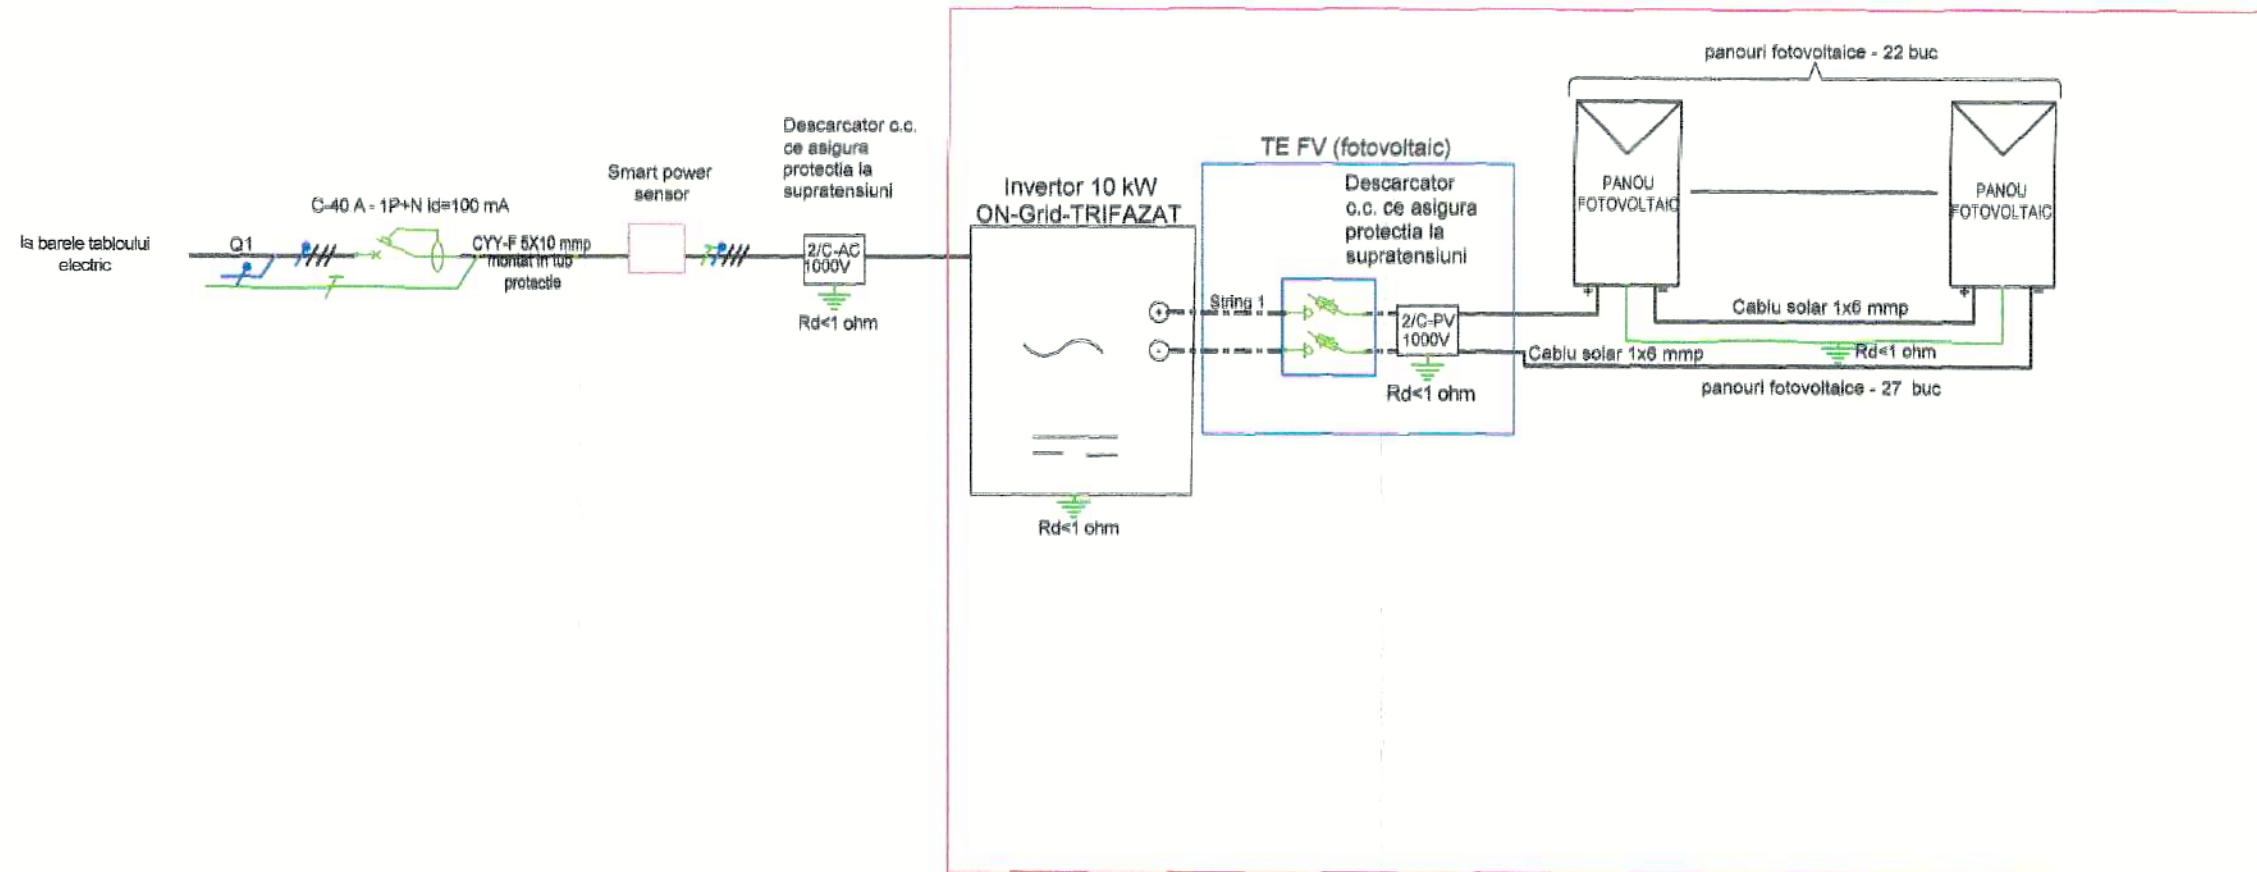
panouri fotovoltaice - 22 buc

Descarcator c.c. ce asigura protectia la supratensiuni

Smart power sensor

C-40 A - 1P+N Id=100 mA

la barele tabloului electric

Q1

CYY-F 5X10 mmp montat in tub protectie

2/C-AC 1000V

Rd<1 ohm

Invertor 10 kW ON-Grid-TRIFAZAT

TE FV (fotovoltaic)

Descarcator c.c. ce asigura protectia la supratensiuni

PANOU FOTOVOLTAIC

PANOU FOTOVOLTAIC

String 1

2/C-PV 1000V

Cablu solar 1x6 mmp

Cablu solar 1x6 mmp

Rd<1 ohm

Rd<1 ohm

panouri fotovoltaice - 27 buc

Rd<1 ohm